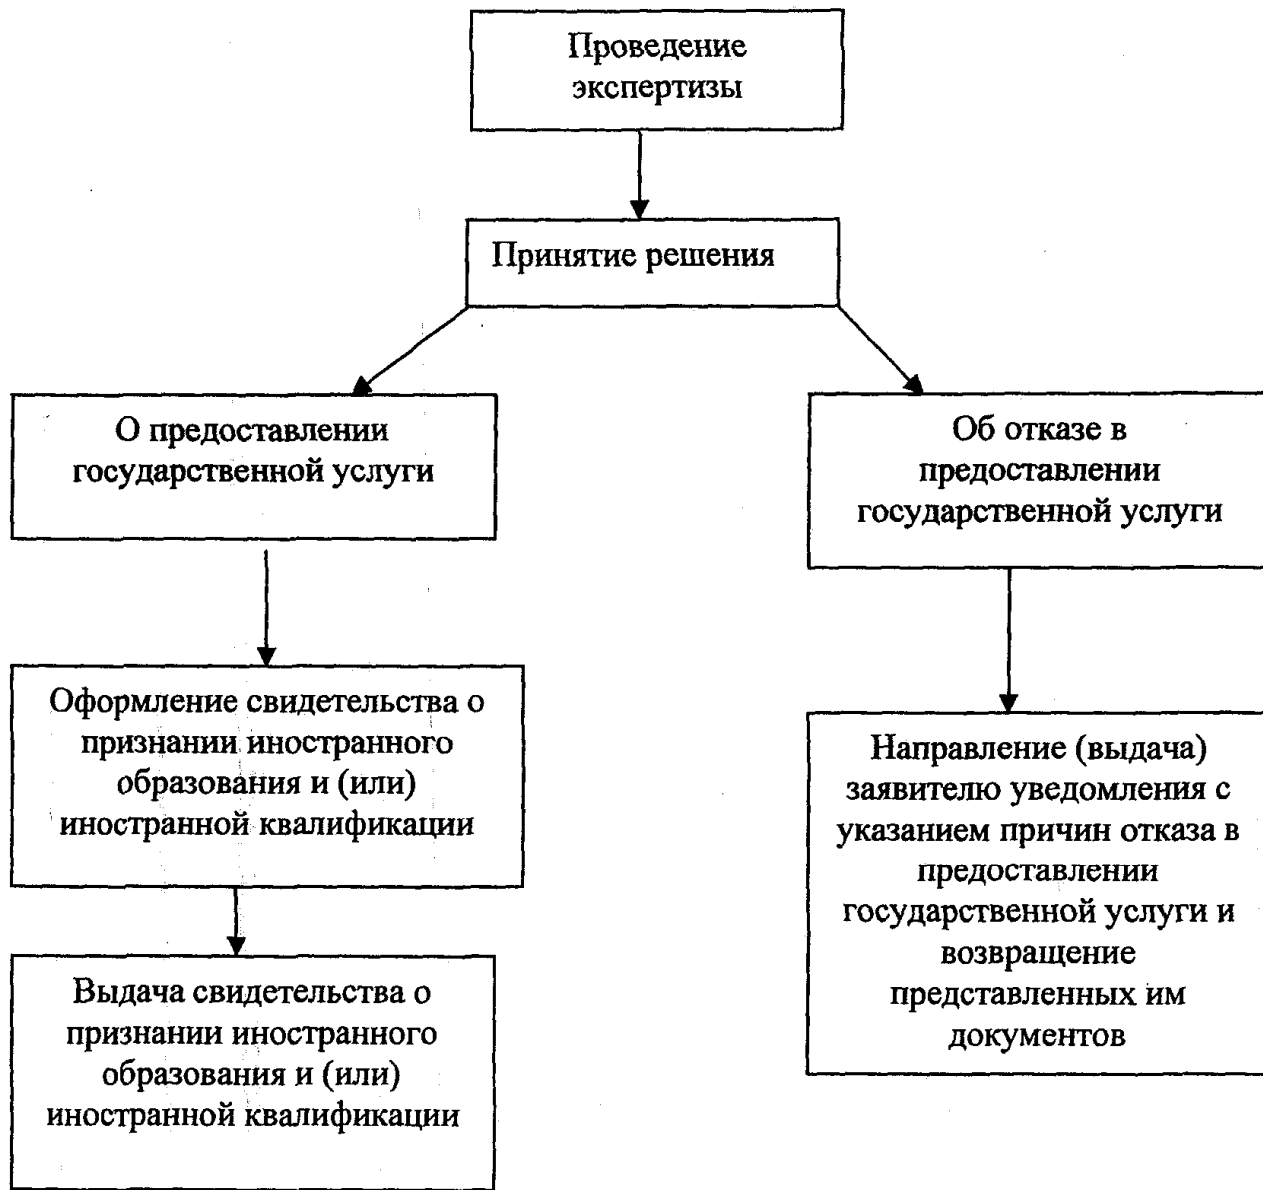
Проведение экспертизы

Принятие решения

О предоставлении государственной услуги

Об отказе в предоставлении государственной услуги

Оформление свидетельства о признании иностранного образования и (или) иностранной квалификации

Направление (выдача) заявителю уведомления с указанием причин отказа в предоставлении государственной услуги и возвращение представленных им документов

Выдача свидетельства о признании иностранного образования и (или) иностранной квалификации